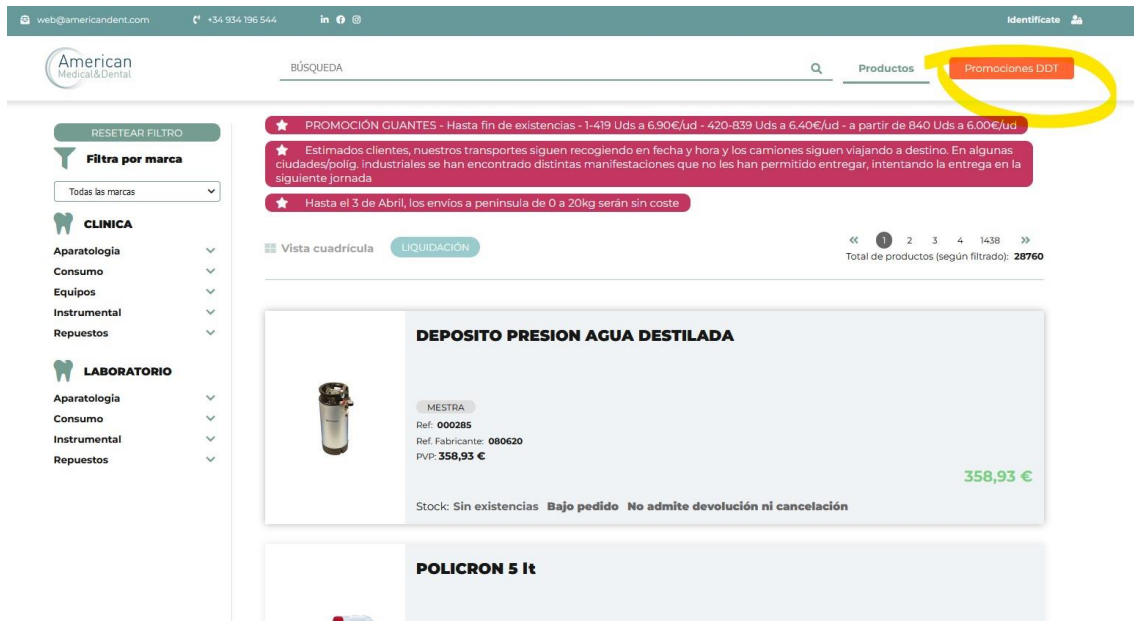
web@americandent.com +34 934 196 544 in

Identificate

American Medical&Dental

BÚSQUEDA

Productos

Promociones DDT

RESETEAR FILTRO

Filtra por marca

Todas las marcas

CLINICA

Aparatologia
Consumo
Equipos
Instrumental
Repuestos

LABORATORIO

Aparatologia
Consumo
Instrumental
Repuestos

PROMOCIÓN GUANTES - Hasta fin de existencias - 1-419 Uds a 6.90€/ud - 420-839 Uds a 6.40€/ud - a partir de 840 Uds a 6.00€/ud

Estimados clientes, nuestros transportes siguen recogiendo en fecha y hora y los camiones siguen viajando a destino. En algunas ciudades/políg. industriales se han encontrado distintas manifestaciones que no les han permitido entregar, intentando la entrega en la siguiente jornada

Hasta el 3 de Abril, los envíos a peninsula de 0 a 20kg serán sin coste

Vista cuadrícula LIQUIDACIÓN

« 1 2 3 4 1438 »
Total de productos (según filtrado): 28760

DEPOSITO PRESION AGUA DESTILADA

MESTRA
Ref: 000285
Ref. Fabricante: 080620
PVP: 358,93 €

358,93 €

Stock: Sin existencias Bajo pedido No admite devolución ni cancelación

POLICRON 5 lt